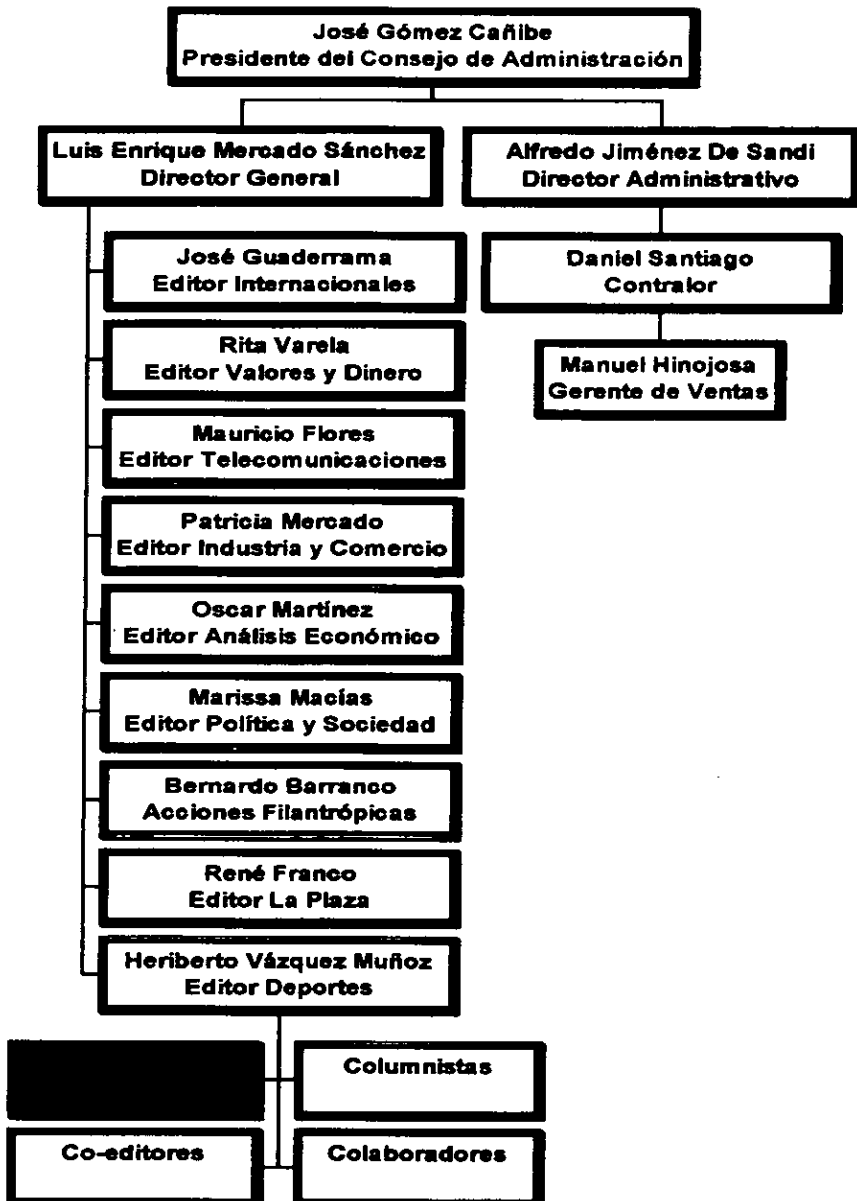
José Gómez Cañibe
Presidente del Consejo de Administración

Luis Enrique Mercado Sánchez
Director General

Alfredo Jiménez De Sandi
Director Administrativo

José Guaderrama
Editor Internacionales

Daniel Santiago
Contralor

Rita Varela
Editor Valores y Dinero

Manuel Hinojosa
Gerente de Ventas

Mauricio Flores
Editor Telecomunicaciones

Patricia Mercado
Editor Industria y Comercio

Oscar Martínez
Editor Análisis Económico

Marissa Macías
Editor Política y Sociedad

Bernardo Barranco
Acciones Filantrópicas

René Franco
Editor La Plaza

Heriberto Vázquez Muñoz
Editor Deportes

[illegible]

Columnistas

Co-editores

Colaboradores